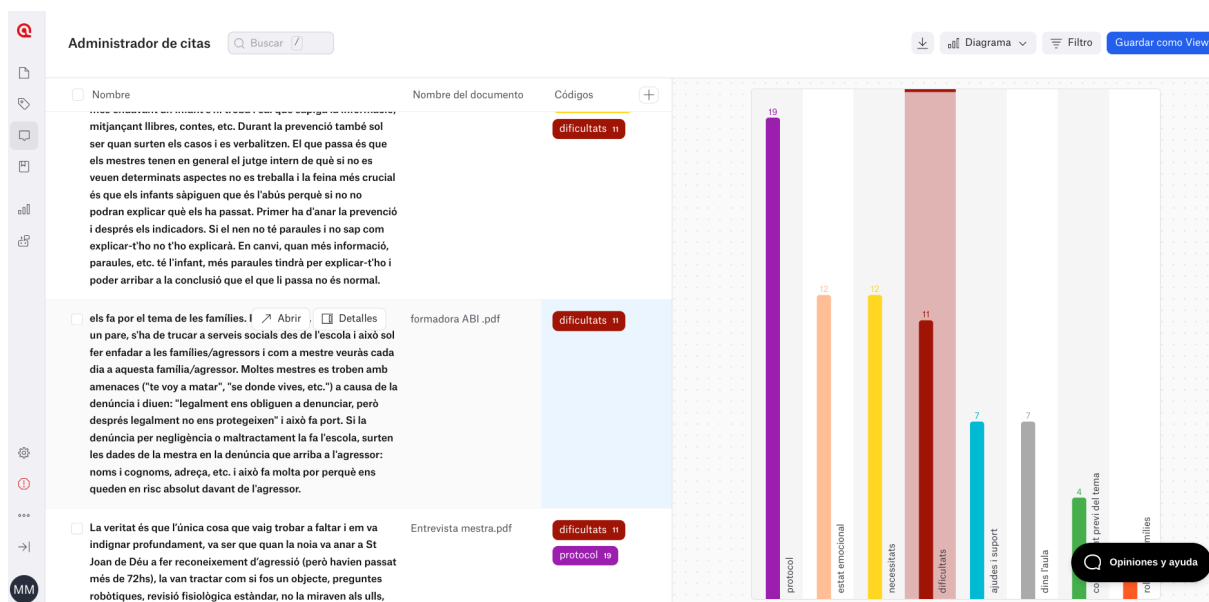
Administrador de citas

Buscar /

Diagrama

Filtro

Guardar como View

Nombre

Nombre del documento

Códigos

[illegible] mitjançant llibres, contes, etc. Durant la prevenció també sol ser quan surten els casos i es verbalitzen. El que passa és que els mestres tenen en general el jutge intern de què si no es veuen determinats aspectes no es treballa i la feina més crucial és que els infants sàpiguen que és l'abús perquè si no no podran explicar què els ha passat. Primer ha d'anar la prevenció i després els indicadors. Si el nen no té paraules i no sap com explicar-t'ho no t'ho explicarà. En canvi, quan més informació, paraules, etc. té l'infant, més paraules tindrà per explicar-t'ho i poder arribar a la conclusió que el que li passa no és normal.

dificultats 11

els fa por el tema de les famílies. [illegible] Abrir Detalles un pare, s'ha de trucar a serveis socials des de l'escola i això sol fer enfadar a les famílies/agressors i com a mestre veuràs cada dia a aquesta família/agressor. Moltes mestres es troben amb amenaces ("te voy a matar", "se donde vives, etc.") a causa de la denúncia i diuen: "legalment ens obliguen a denunciar, però després legalment no ens protegeixen" i això fa port. Si la denúncia per negligència o maltractament la fa l'escola, surten les dades de la mestra en la denúncia que arriba a l'agressor: noms i cognoms, adreça, etc. i això fa molta por perquè ens queden en risc absolut davant de l'agressor.

formadora ABI .pdf

dificultats 11

La veritat és que l'única cosa que vaig trobar a faltar i em va indignar profundament, va ser que quan la noia va anar a St Joan de Déu a fer reconeixement d'agressió (però havien passat més de 72hs), la van tractar com si fos un objecte, preguntes robòtiques, revisió fisiològica estàndar, no la miraven als ulls,

Entrevista mestra.pdf

dificultats 11

protocol 19

19
12
12
11
7
7
4

protocol
estat emocional
necessitats
dificultats
ajudes i suport
dins l'aula
co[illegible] previ del tema
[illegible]milies

Opiniones y ayuda

MM